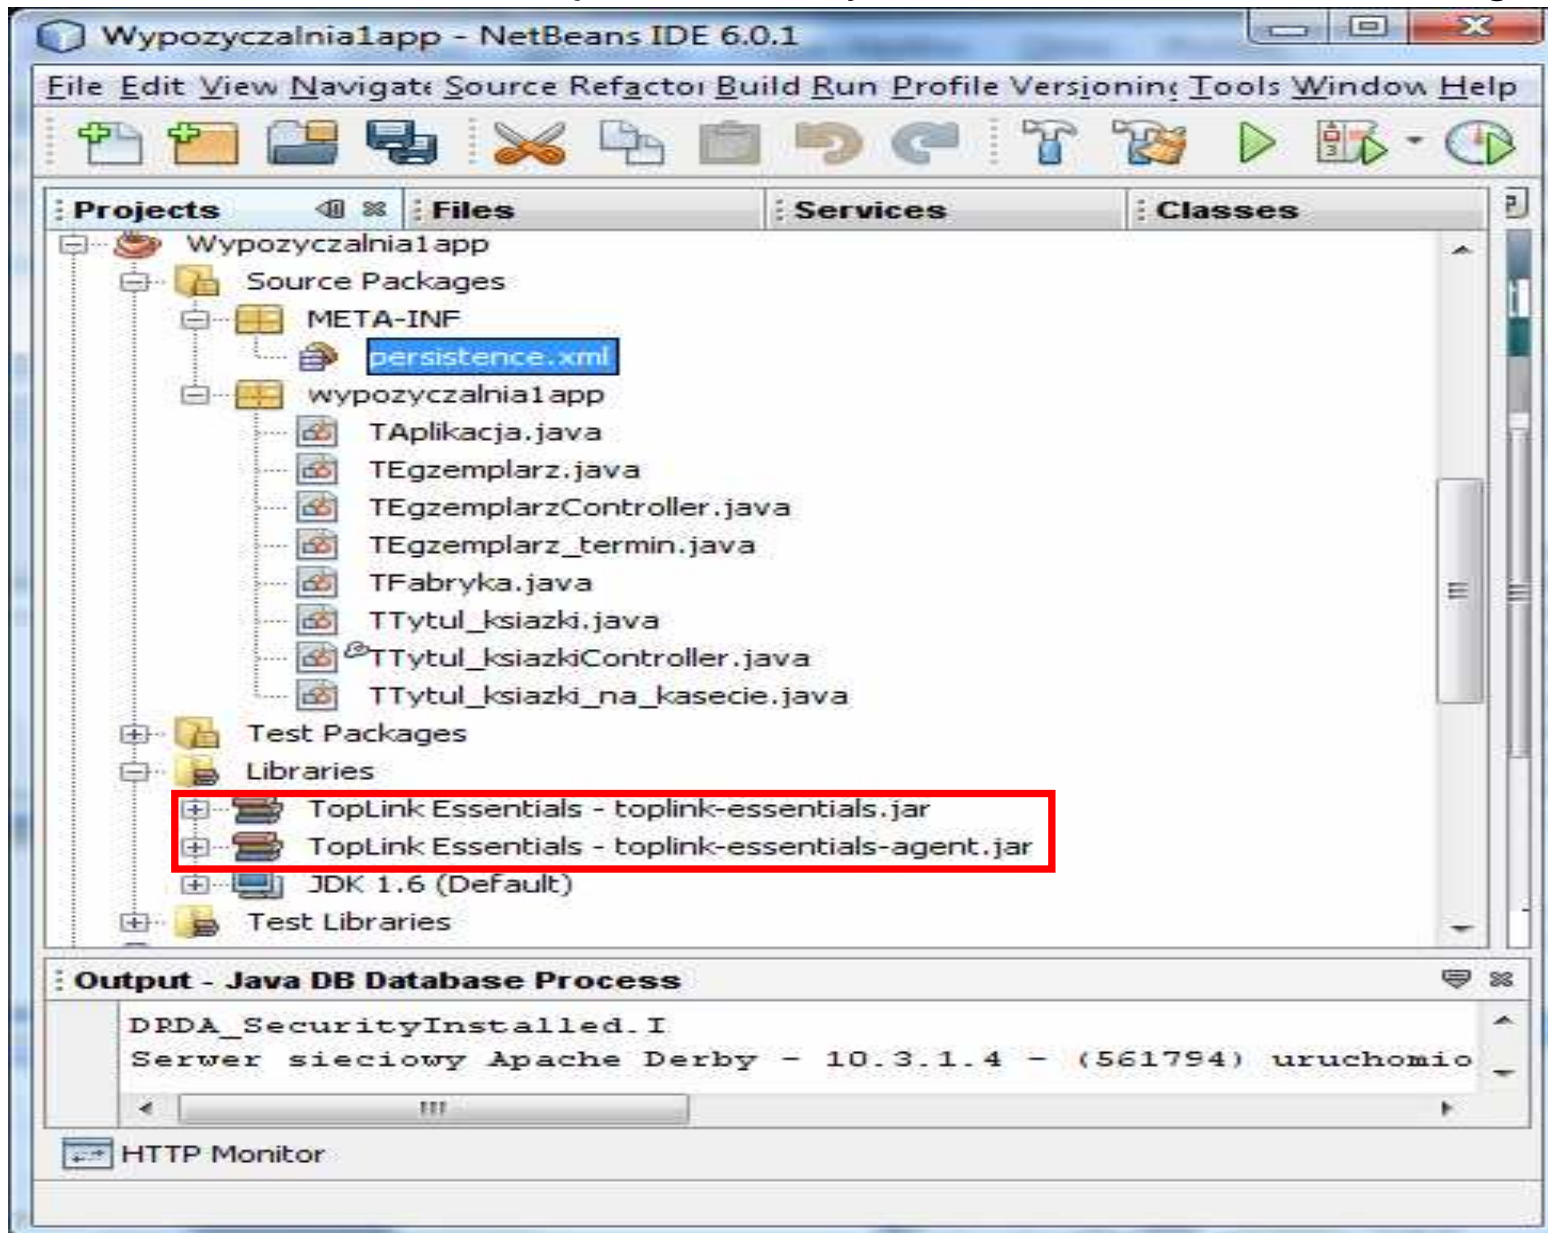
Wypozyczalnia1app - NetBeans IDE 6.0.1

File Edit View Navigate Source Refactor Build Run Profile Versioning Tools Window Help

Projects Files Services Classes

Wypozyczalnia1app
Source Packages
META-INF
persistence.xml
wypozyczalnia1app
TAplikacja.java
TEgzemplarz.java
TEgzemplarzController.java
TEgzemplarz_termin.java
TFabryka.java
TTytul_ksiazki.java
TTytul_ksiazkiController.java
TTytul_ksiazki_na_kasecie.java
Test Packages
Libraries
TopLink Essentials - toplink-essentials.jar
TopLink Essentials - toplink-essentials-agent.jar
JDK 1.6 (Default)
Test Libraries

Output - Java DB Database Process

DRDA_SecurityInstalled.I
Serwer sieciowy Apache Derby - 10.3.1.4 - (561794) uruchomio

HTTP Monitor